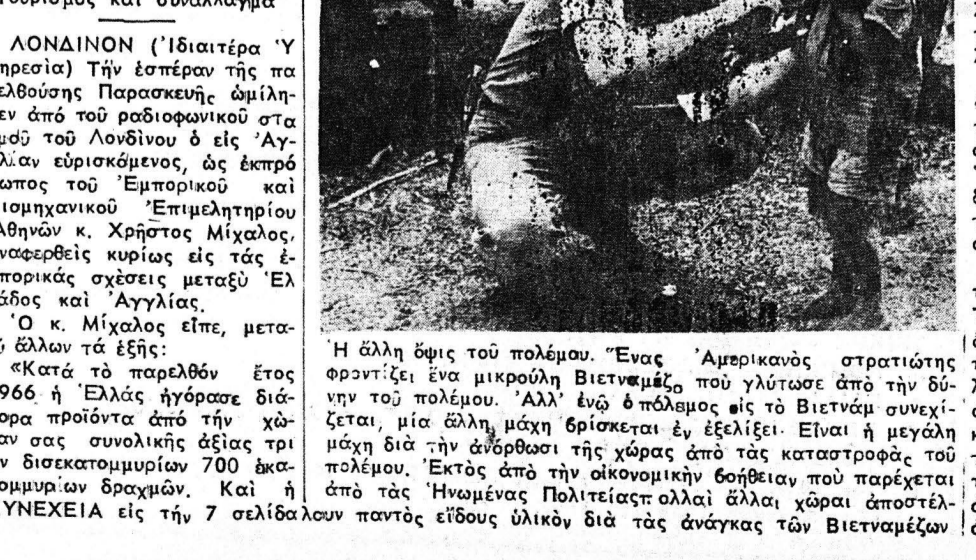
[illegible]ουρισμὸς καὶ συνάλλαγμα

ΛΟΝΔΙΝΟΝ ('Ιδιαιτέρα 'Υ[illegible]ηρεσία) Τὴν ἑσπέραν τῆς πα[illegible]ελθούσης Παρασκευῆς ὡμίλη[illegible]εν ἀπὸ τοῦ ραδιοφωνικοῦ στα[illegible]μοῦ τοῦ Λονδίνου ὁ εἰς 'Αγ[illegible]λίαν εὑρισκόμενος, ὡς ἐκπρό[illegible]ωπος τοῦ 'Εμπορικοῦ καὶ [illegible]ιομηχανικοῦ 'Επιμελητηρίου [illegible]θηνῶν κ. Χρῆστος Μίχαλος, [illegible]ναφερθεὶς κυρίως εἰς τὰς ἐ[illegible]πορικὰς σχέσεις μεταξὺ 'Ελ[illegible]άδος καὶ 'Αγγλίας.

'Ο κ. Μίχαλος εἶπε, μετα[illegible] ἄλλων τὰ ἑξῆς:

«Κατὰ τὸ παρελθὸν ἔτος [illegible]966 ἡ 'Ελλὰς ἠγόρασε διά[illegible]ορα προϊόντα ἀπὸ τὴν χώ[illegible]αν σας συνολικῆς ἀξίας τρι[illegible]ν δισεκατομμυρίων 700 ἑκα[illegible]ομμυρίων δραχμῶν. Καὶ ἡ

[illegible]ΥΝΕΧΕΙΑ εἰς τὴν 7 σελίδα

'Η ἄλλη ὄψις τοῦ πολέμου. "Ενας 'Αμερικανὸς στρατιώτης φροντίζει ἕνα μικρούλη Βιετναμέζο, ποὺ γλύτωσε ἀπὸ τὴν δύνην τοῦ πολέμου. 'Αλλ' ἐνῷ ὁ πόλεμος εἰς τὸ Βιετνὰμ συνεχίζεται, μία ἄλλη μάχη βρίσκεται ἐν ἐξελίξει. Εἶναι ἡ μεγάλη μάχη διὰ τὴν ἀνόρθωσι τῆς χώρας ἀπὸ τὰς καταστροφὰς τοῦ πολέμου. 'Εκτὸς ἀπὸ τὴν οἰκονομικὴν βοήθειαν ποὺ παρέχεται ἀπὸ τὰς 'Ηνωμένας Πολιτείας πολλαὶ ἄλλαι χῶραι ἀποστέλλουν παντὸς εἴδους ὑλικὸν διὰ τὰς ἀνάγκας τῶν Βιετναμέζων